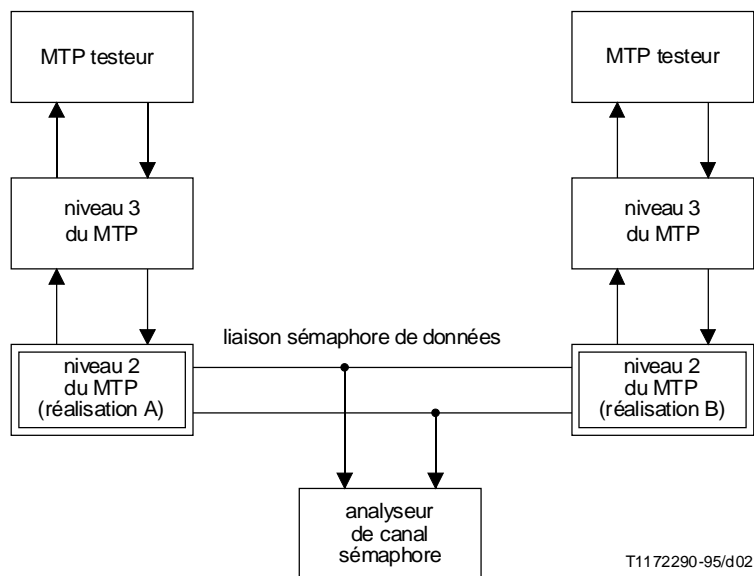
MTP testeur

MTP testeur

niveau 3 du MTP

niveau 3 du MTP

liaison sémaphore de données

niveau 2 du MTP (réalisation A)

niveau 2 du MTP (réalisation B)

analyseur de canal sémaphore

T1172290-95/d02